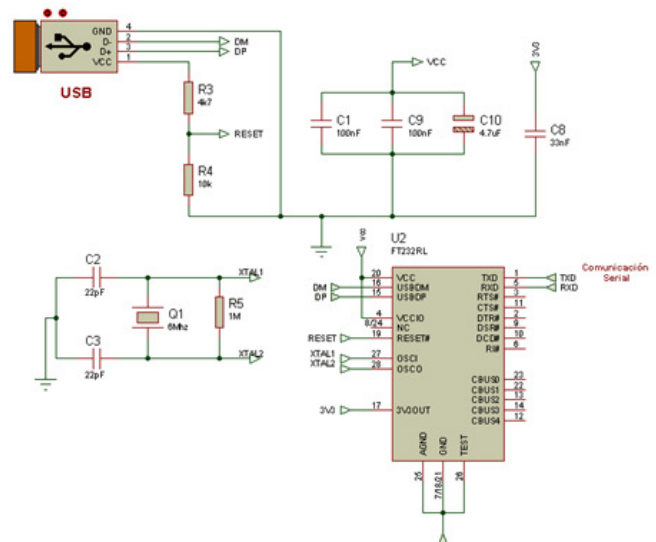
GND 4
D- 2
D+ 3
VCC 1
USB
DM
DP
R3
4k7
RESET
R4
10k
VCC
C1
100nF
C9
100nF
C10
4.7uF
3V0
C8
33nF
U2
FT232RL
VIO
C2
22pF
Q1
6Mhz
R5
1M
C3
22pF
XTAL1
XTAL2
DM
DP
RESET
XTAL1
XTAL2
3V0
20 VCC
16 USBDM
15 USBDP
4 VCCIO
8/24 NC
19 RESET#
27 OSCI
28 OSCO
17 3V3OUT
TXD 1
RXD 5
RTS# 3
CTS# 11
DTR# 2
DSR# 9
DCD# 10
RI# 6
CBUS0 23
CBUS1 22
CBUS2 13
CBUS3 14
CBUS4 12
AGND
GND
TEST
25
7/18/21
26
TXD
RXD
Comunicación Serial